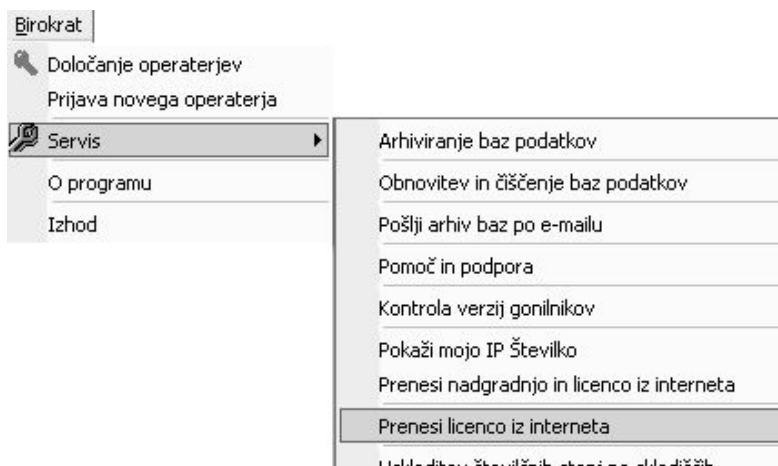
Birokrat

Določanje operaterjev
Prijava novega operaterja
Servis
O programu
Izhod

Arhiviranje baz podatkov
Obnovitev in čiščenje baz podatkov
Pošlji arhiv baz po e-mailu
Pomoč in podpora
Kontrola verzij gonilnikov
Pokaži mojo IP Številko
Prenesi nadgradnjo in licenco iz interneta
Prenesi licenco iz interneta
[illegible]